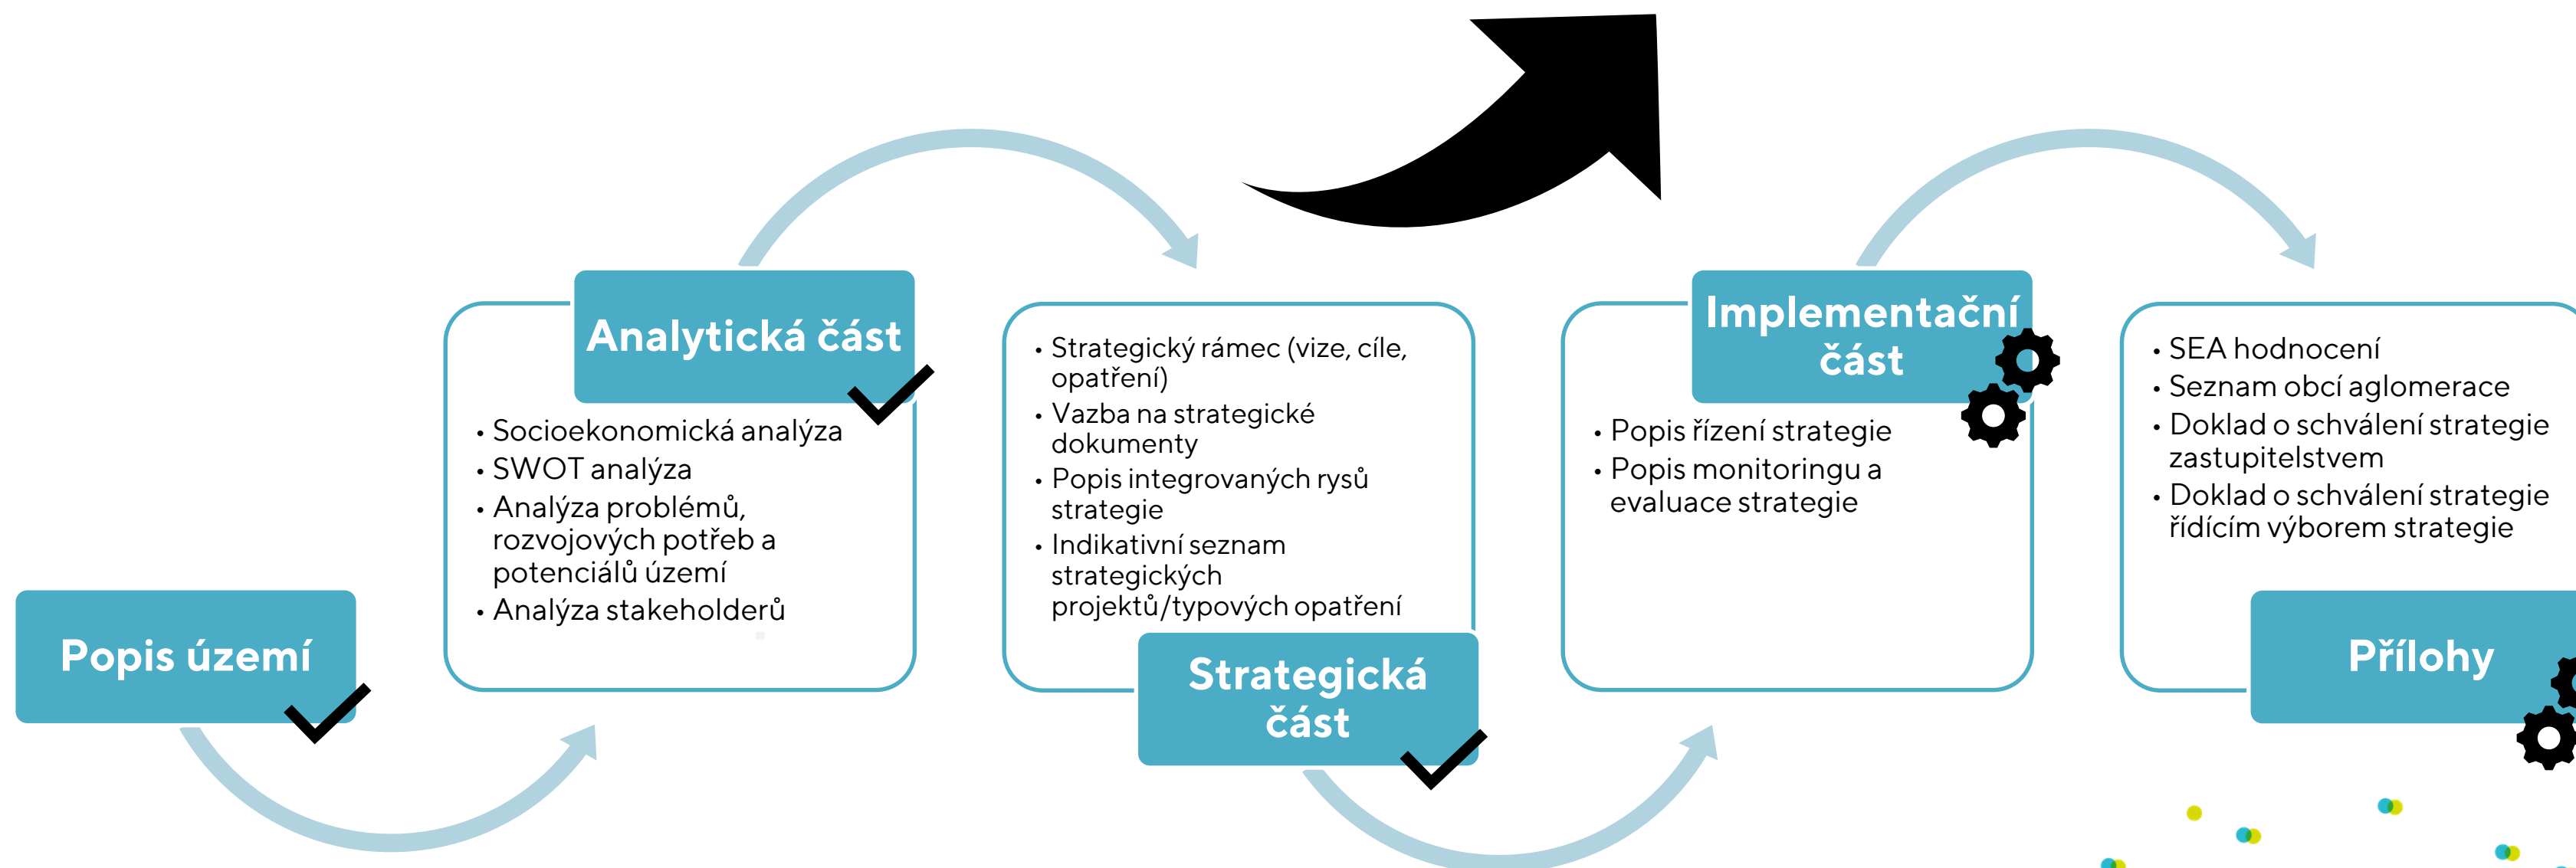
Popis území

Analytická část

- Socioekonomická analýza
- SWOT analýza
- Analýza problémů, rozvojových potřeb a potenciálů území
- Analýza stakeholderů

- Strategický rámec (vize, cíle, opatření)
- Vazba na strategické dokumenty
- Popis integrovaných rysů strategie
- Indikativní seznam strategických projektů/typových opatření

Strategická část

Implementační část

- Popis řízení strategie
- Popis monitoringu a evaluace strategie

- SEA hodnocení
- Seznam obcí aglomerace
- Doklad o schválení strategie zastupitelstvem
- Doklad o schválení strategie řídícím výborem strategie

Přílohy